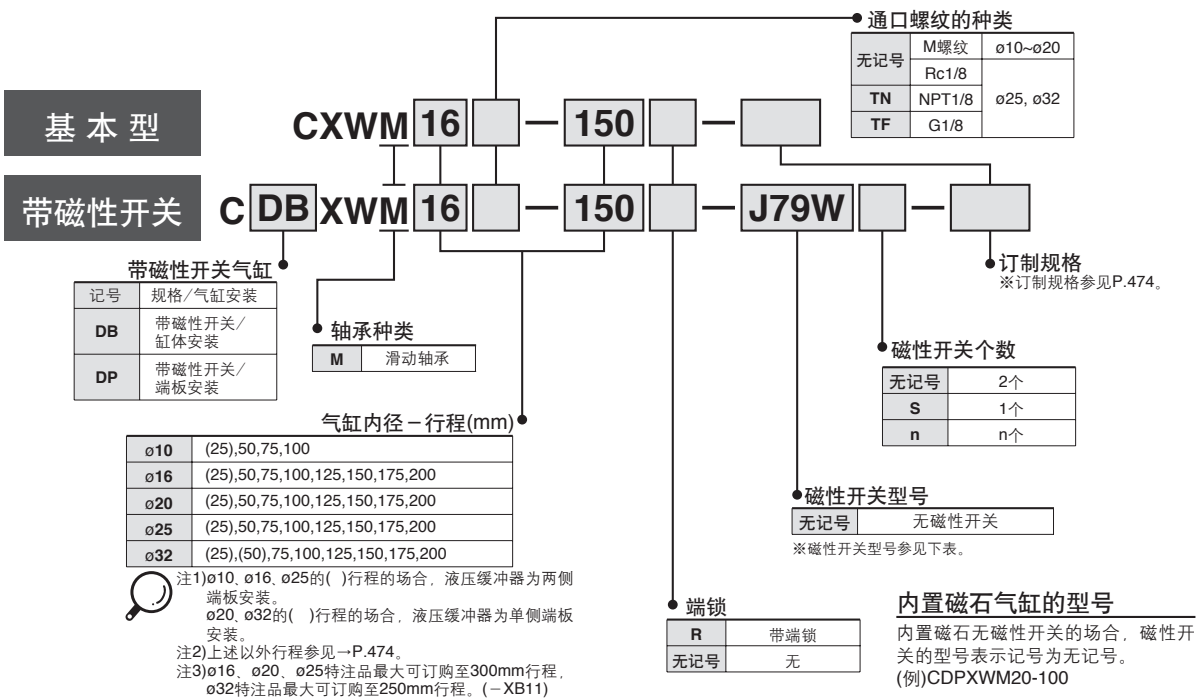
基 本 型

CXWM 16 — 150 —

带磁性开关

C DB XWM 16 — 150 — J79W —

通口螺纹的种类

| 无记号 | M螺纹 | ø10~ø20 |
|---|---|---|
| 无记号 | Rc1/8 | ø25, ø32 |
| TN | NPT1/8 | ø25, ø32 |
| TF | G1/8 | ø25, ø32 |

带磁性开关气缸

| 记号 | 规格/气缸安装 |
|---|---|
| DB | 带磁性开关/缸体安装 |
| DP | 带磁性开关/端板安装 |

轴承种类

| M | 滑动轴承 |
|---|---|

订制规格
※订制规格参见P.474。

磁性开关个数

| 无记号 | 2个 |
|---|---|
| S | 1个 |
| n | n个 |

气缸内径－行程(mm)

| ø10 | (25),50,75,100 |
|---|---|
| ø16 | (25),50,75,100,125,150,175,200 |
| ø20 | (25),50,75,100,125,150,175,200 |
| ø25 | (25),50,75,100,125,150,175,200 |
| ø32 | (25),(50),75,100,125,150,175,200 |

磁性开关型号

| 无记号 | 无磁性开关 |
|---|---|

※磁性开关型号参见下表。

注1)ø10、ø16、ø25的( )行程的场合，液压缓冲器为两侧端板安装。
ø20、ø32的( )行程的场合，液压缓冲器为单侧端板安装。
注2)上述以外行程参见→P.474。
注3)ø16、ø20、ø25特注品最大可订购至300mm行程，ø32特注品最大可订购至250mm行程。(－XB11)

端锁

| R | 带端锁 |
|---|---|
| 无记号 | 无 |

内置磁石气缸的型号

内置磁石无磁性开关的场合，磁性开关的型号表示记号为无记号。
(例)CDPXWM20-100